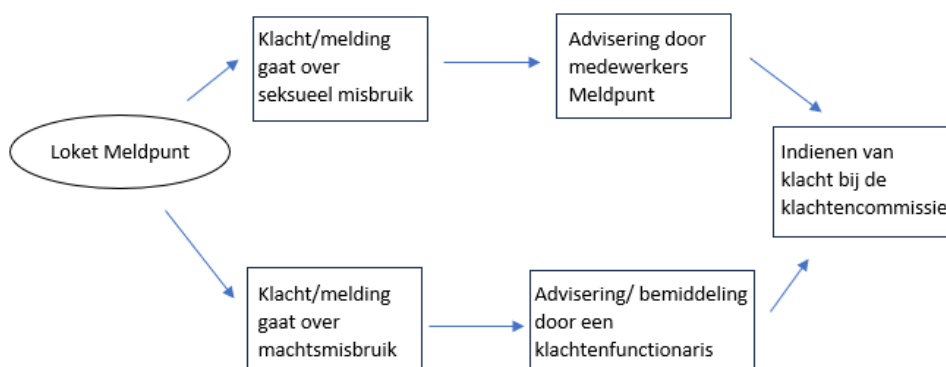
Loket Meldpunt

Klacht/melding gaat over seksueel misbruik

Advisering door medewerkers Meldpunt

Klacht/melding gaat over machtsmisbruik

Advisering/ bemiddeling door een klachtenfunctionaris

Indienen van klacht bij de klachtencommissie